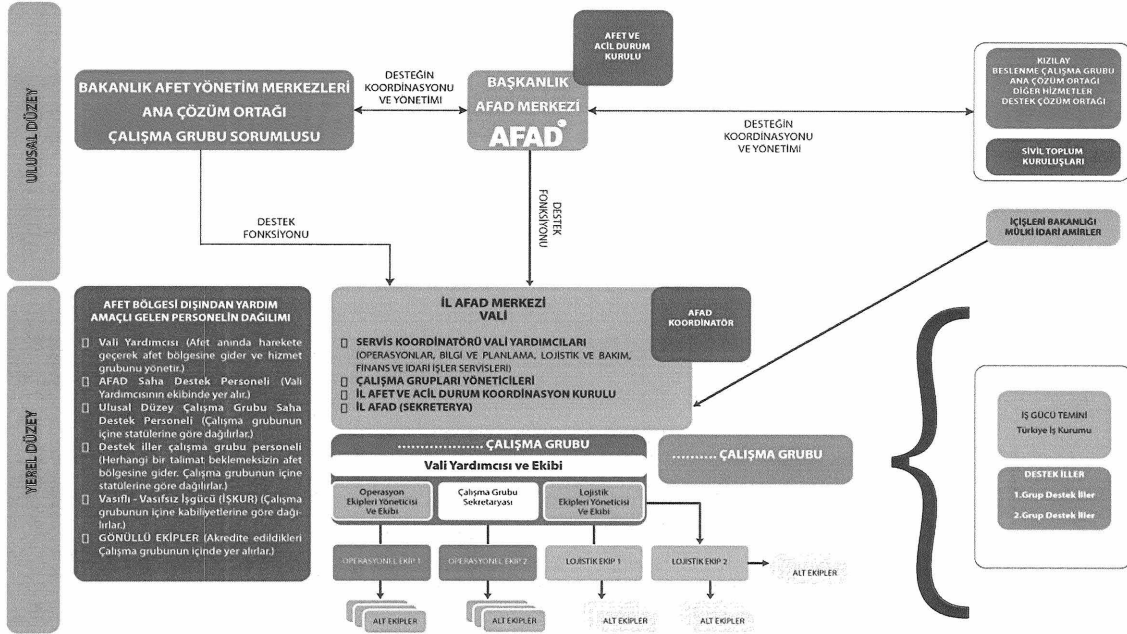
ULUSAL DÜZEY

AFET VE ACİL DURUM KURULU

BAKANLIK AFET YÖNETİM MERKEZLERİ ANA ÇÖZÜM ORTAĞI ÇALIŞMA GRUBU SORUMLUSU

DESTEĞİN KOORDİNASYONU VE YÖNETİMİ

BAŞKANLIK AFAD MERKEZİ

AFAD

DESTEĞİN KOORDİNASYONU VE YÖNETİMİ

KIZILAY BESLENME ÇALIŞMA GRUBU ANA ÇÖZÜM ORTAĞI DİĞER HİZMETLER DESTEK ÇÖZÜM ORTAĞI

SİVİL TOPLUM KURULUŞLARI

DESTEK FONKSİYONU

DESTEK FONKSİYONU

İÇİŞLERİ BAKANLIĞI MÜLKİ İDARİ AMİRLER

YEREL DÜZEY

AFET BÖLGESİ DIŞINDAN YARDIM AMAÇLI GELEN PERSONELİN DAĞILIMI

Vali Yardımcısı (Afet anında harekete geçerek afet bölgesine gider ve hizmet grubunu yönetir.)
AFAD Saha Destek Personeli (Vali Yardımcısının ekibinde yer alır.)
Ulusal Düzey Çalışma Grubu Saha Destek Personeli (Çalışma grubunun içine statülerine göre dağılırlar.)
Destek iller çalışma grubu personeli (Herhangi bir talimat beklemeksizin afet bölgesine gider. Çalışma grubunun içine statülerine göre dağılırlar.)
Vasıflı - Vasıfsız İşgücü (İŞKUR) (Çalışma grubunun içine kabiliyetlerine göre dağılırlar.)
GÖNÜLLÜ EKİPLER (Akredite edildikleri Çalışma grubunun içinde yer alırlar.)

İL AFAD MERKEZİ VALİ

AFAD KOORDİNATÖR

SERVİS KOORDİNATÖRÜ VALİ YARDIMCILARI (OPERASYONLAR, BİLGİ VE PLANLAMA, LOJİSTİK VE BAKIM, FİNANS VE İDARİ İŞLER SERVİSLERİ)
ÇALIŞMA GRUPLARI YÖNETİCİLERİ
İL AFET VE ACİL DURUM KOORDİNASYON KURULU
İL AFAD (SEKRETERYA)

.................... ÇALIŞMA GRUBU

......... ÇALIŞMA GRUBU

Vali Yardımcısı ve Ekibi

Operasyon Ekipleri Yöneticisi Ve Ekibi

Çalışma Grubu Sekretaryası

Lojistik Ekipleri Yöneticisi Ve Ekibi

OPERASYONEL EKİP 1

OPERASYONEL EKİP 2

LOJİSTİK EKİP 1

LOJİSTİK EKİP 2

ALT EKİPLER

ALT EKİPLER

ALT EKİPLER

ALT EKİPLER

ALT EKİPLER

ALT EKİPLER

İŞ GÜCÜ TEMİNİ Türkiye İş Kurumu

DESTEK İLLER

1.Grup Destek İller

2.Grup Destek İller